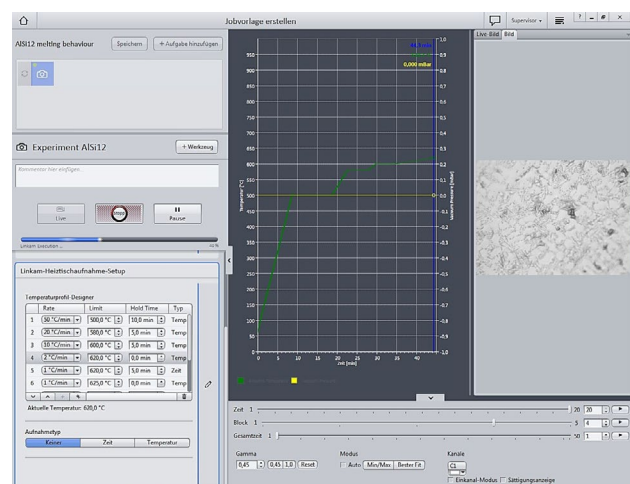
Jobvorlage erstellen

Supervisor

AlSi12 melting behavour

Speichern

+ Aufgabe hinzufügen

Experiment AlSi12

+ Werkzeug

Kommentar hier einfügen...

Live

Stopp

Pause

Linkam Gestartet ...

Linkam-Heiztischaufnahme-Setup

Temperaturprofil-Designer

| | Rate | Limit | Hold Time | Typ |
|---|---|---|---|---|
| 1 | 50 °C/min | 500,0 °C | 10,0 min | Temp |
| 2 | 20 °C/min | 500,0 °C | 5,0 min | Temp |
| 3 | 10 °C/min | 600,0 °C | 5,0 min | Temp |
| 4 | 2 °C/min | 620,0 °C | 0,0 min | Temp |
| 5 | 1 °C/min | 620,0 °C | 5,0 min | Zeit |
| 6 | 1 °C/min | 625,0 °C | 0,0 min | Temp |

Aktuelle Temperatur: 620,0 °C

Aufnahmetyp

Keiner

Zeit

Temperatur

Live Bild

Bild

0,000 mBar

950
900
850
800
750
700
650
600
550
500
450
400
350
300
250
200
150
100
50
0

Temperatur [°C]

1,0
0,9
0,8
0,7
0,6
0,5
0,4
0,3
0,2
0,1
0,0
-0,1
-0,2
-0,3
-0,4
-0,5
-0,6
-0,7
-0,8
-0,9
-1,0

0
5
10
15
20
25
30
35
40

Zeit [min]

Zeit 1

20

Block 1

3

4

Gesamtzeit 1

50

1

Gamma

0,45

0,45

1,0

Reset

Modus

Auto

Min/Max

Bester Fit

Kanale

C1

Einkanal-Modus

Sättigungsanzeige